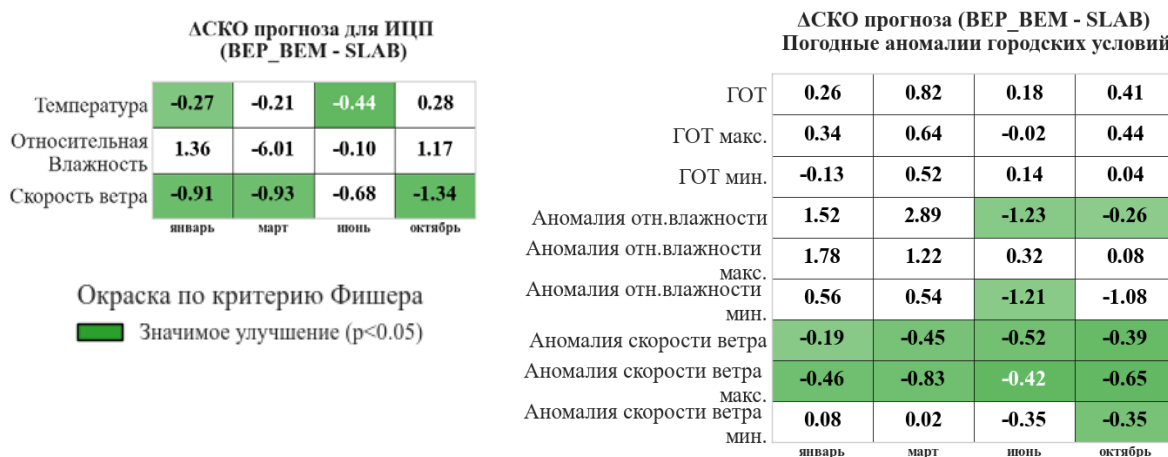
ΔСКО прогноза для ИЦП (BEP_BEM - SLAB)

| | январь | март | июнь | октябрь |
|---|---|---|---|---|
| Температура | -0.27 | -0.21 | -0.44 | 0.28 |
| Относительная Влажность | 1.36 | -6.01 | -0.10 | 1.17 |
| Скорость ветра | -0.91 | -0.93 | -0.68 | -1.34 |

Окраска по критерию Фишера

Значимое улучшение (p<0.05)

ΔСКО прогноза (BEP_BEM - SLAB)
Погодные аномалии городских условий

| | январь | март | июнь | октябрь |
|---|---|---|---|---|
| ГОТ | 0.26 | 0.82 | 0.18 | 0.41 |
| ГОТ макс. | 0.34 | 0.64 | -0.02 | 0.44 |
| ГОТ мин. | -0.13 | 0.52 | 0.14 | 0.04 |
| Аномалия отн.влажности | 1.52 | 2.89 | -1.23 | -0.26 |
| Аномалия отн.влажности макс. | 1.78 | 1.22 | 0.32 | 0.08 |
| Аномалия отн.влажности мин. | 0.56 | 0.54 | -1.21 | -1.08 |
| Аномалия скорости ветра | -0.19 | -0.45 | -0.52 | -0.39 |
| Аномалия скорости ветра макс. | -0.46 | -0.83 | -0.42 | -0.65 |
| Аномалия скорости ветра мин. | 0.08 | 0.02 | -0.35 | -0.35 |